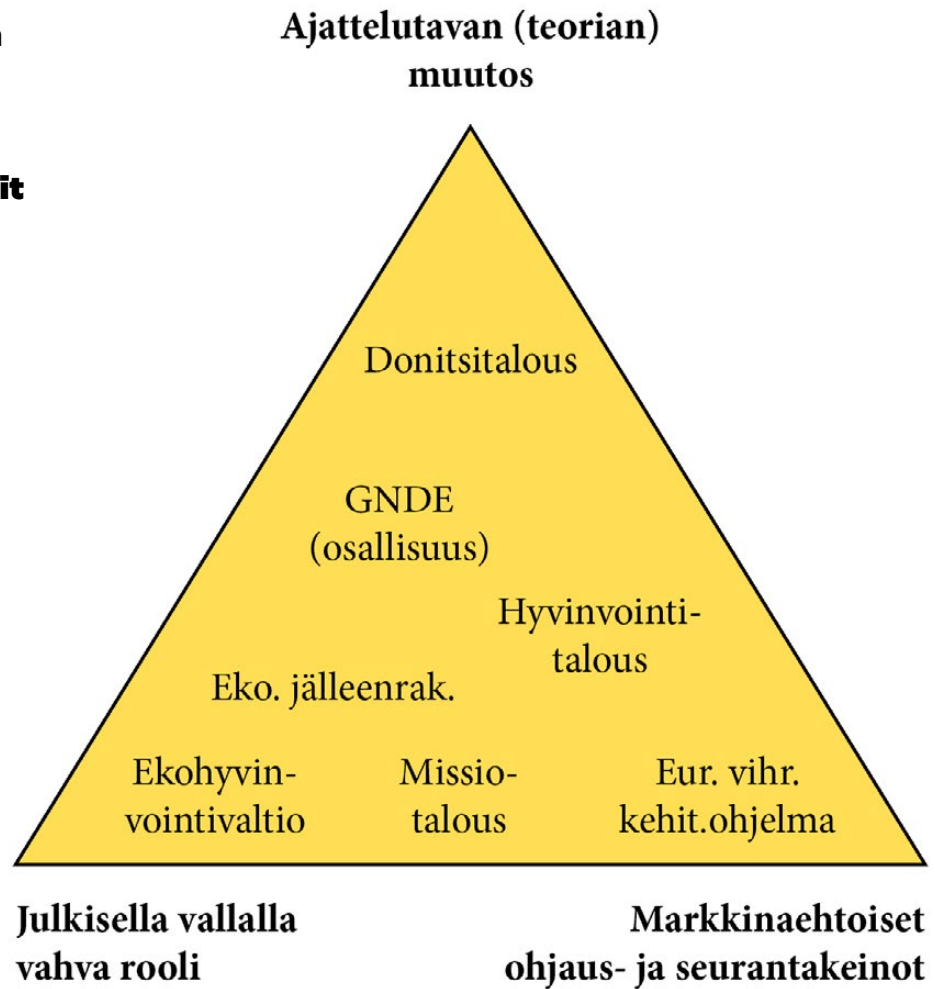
n

it

Ajattelutavan (teorian) muutos

Donitsitalous

GNDE (osallisuus)

Hyvinvointitalous

Eko. jälleenrak.

Ekohyvinvointivaltio

Missiotalous

Eur. vihr. kehit.ohjelma

Julkisella vallalla vahva rooli

Markkinaehtoiset ohjaus- ja seurantakeinot